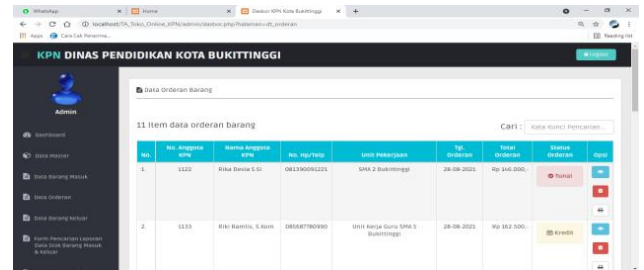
WhatsApp × Home × Dasbor KPN Kota Bukittinggi × +

localhost/TA_Toko_Online_KPN/admin/dasbor.php?halaman=dt_orderan

Apps Cara Cek Penerima... Reading list

KPN DINAS PENDIDIKAN KOTA BUKITTINGGI

Logout

Admin

Dashboard

Data Master

Data Barang Masuk

Data Orderan

Data Barang Keluar

Form Pencarian Laporan Data Stok Barang Masuk & Keluar

Data Orderan Barang

11 Item data orderan barang

Cari : Kata Kunci Pencarian...

| No. | No. Anggota KPN | Nama Anggota KPN | No. Hp/Telp | Unit Pekerjaan | Tgl. Orderan | Total Orderan | Status Orderan | Opsi |
|---|---|---|---|---|---|---|---|---|
| 1. | 1122 | Rika Devia S.Si | 081390091221 | SMA 2 Bukittinggi | 28-08-2021 | Rp 146.000,- | Tunai | |
| 2. | 1133 | Riki Ramllo, S.Kom | 085687780990 | Unit Kerja Guru SMA 1 Bukittinggi | 28-08-2021 | Rp 162.500,- | Kredit | |